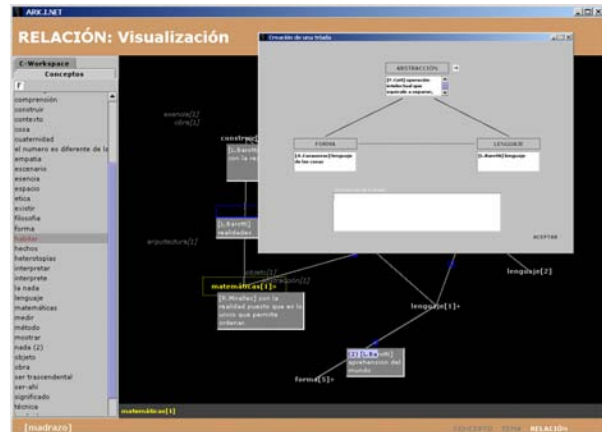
ARK2.NET

RELACIÓN: Visualización

C-Workspace
Conceptos

f

comprensión
construir
contexto
cosa
cuaternidad
el numero es diferente de la
empatia
escenario
esencia
espacio
etica
existir
filosofia
forma
habitar
hechos
heterotopias
interpretar
interprete
la nada
lenguaje
matematicas
medir
método
mostrar
nada (2)
objeto
obra
ser trascendental
ser-ahi
significado
técnica

Creación de una triada

ABSTRACCIÓN

[F. Coll] operación intelectual que consiste en separar...

FORMA
[A.Carmona] lenguaje de las cosas

LENGUAJE
[L.Barrit] lenguaje

ACEPTAR

esencia[2]
obra[2]
construir[1]
[L.Barritt] con la re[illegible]
[L.Barritt] realidad
arquitectura[1]
matemáticas[1]+
[E.Miralles] con la realidad puesto que es lo único que permite ordenar.
lenguaje[1]+
lenguaje[2]
[?] [L.Barritt] aprehension del mundo
forma[5]+

matemáticas[1]

[madrazo]
CONCEPTO · TEMA · RELACIÓN